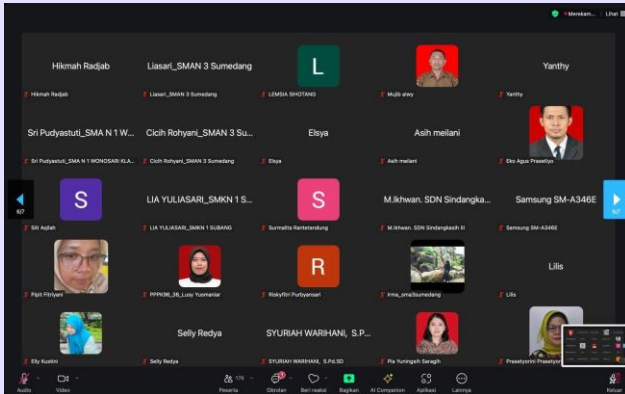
Merekam... Lihat

Hikmah Radjab
Hikmah Radjab

Liasari_SMAN 3 Sumedang
Liasari_SMAN 3 Sumedang

L
LEMSIA SHOTANG

Mujib alwy

Yanthy
Yanthy

Sri Pudyastuti_SMA N 1 W...
Sri Pudyastuti_SMA N 1 WONOSARI KLA...

Cicih Rohyani_SMAN 3 Su...
Cicih Rohyani_SMAN 3 Sumedang

Elsya
Elsya

Asih meilani
Asih meilani

Eko Agus Prasetiyo

6/7

S
Siti Aqilah

LIA YULIASARI_SMKN 1 S...
LIA YULIASARI_SMKN 1 SUBANG

S
Surmalita Rantetandung

M.Ikhwan. SDN Sindangka...
M.Ikhwan. SDN Sindangkasih II

Samsung SM-A346E
Samsung SM-A346E

6/7

Pipit Fitriyani

PPPK96_38_Lusy Yusmaniar

R
Riskyfitri Purbyansari

Irma_sma3sumedang

Lilis
Lilis

Elly Kusbini

Selly Redya
Selly Redya

SYURIAH WARIHANI, S.P...
SYURIAH WARIHANI, S.Pd.SD

Pia Yuningsih Saragih

Prasetyorini Prasetyo

Audio
Video
176
Peserta
Obrolan
Beri reaksi
Bagikan
AI Companion
Aplikasi
Lainnya
Keluar